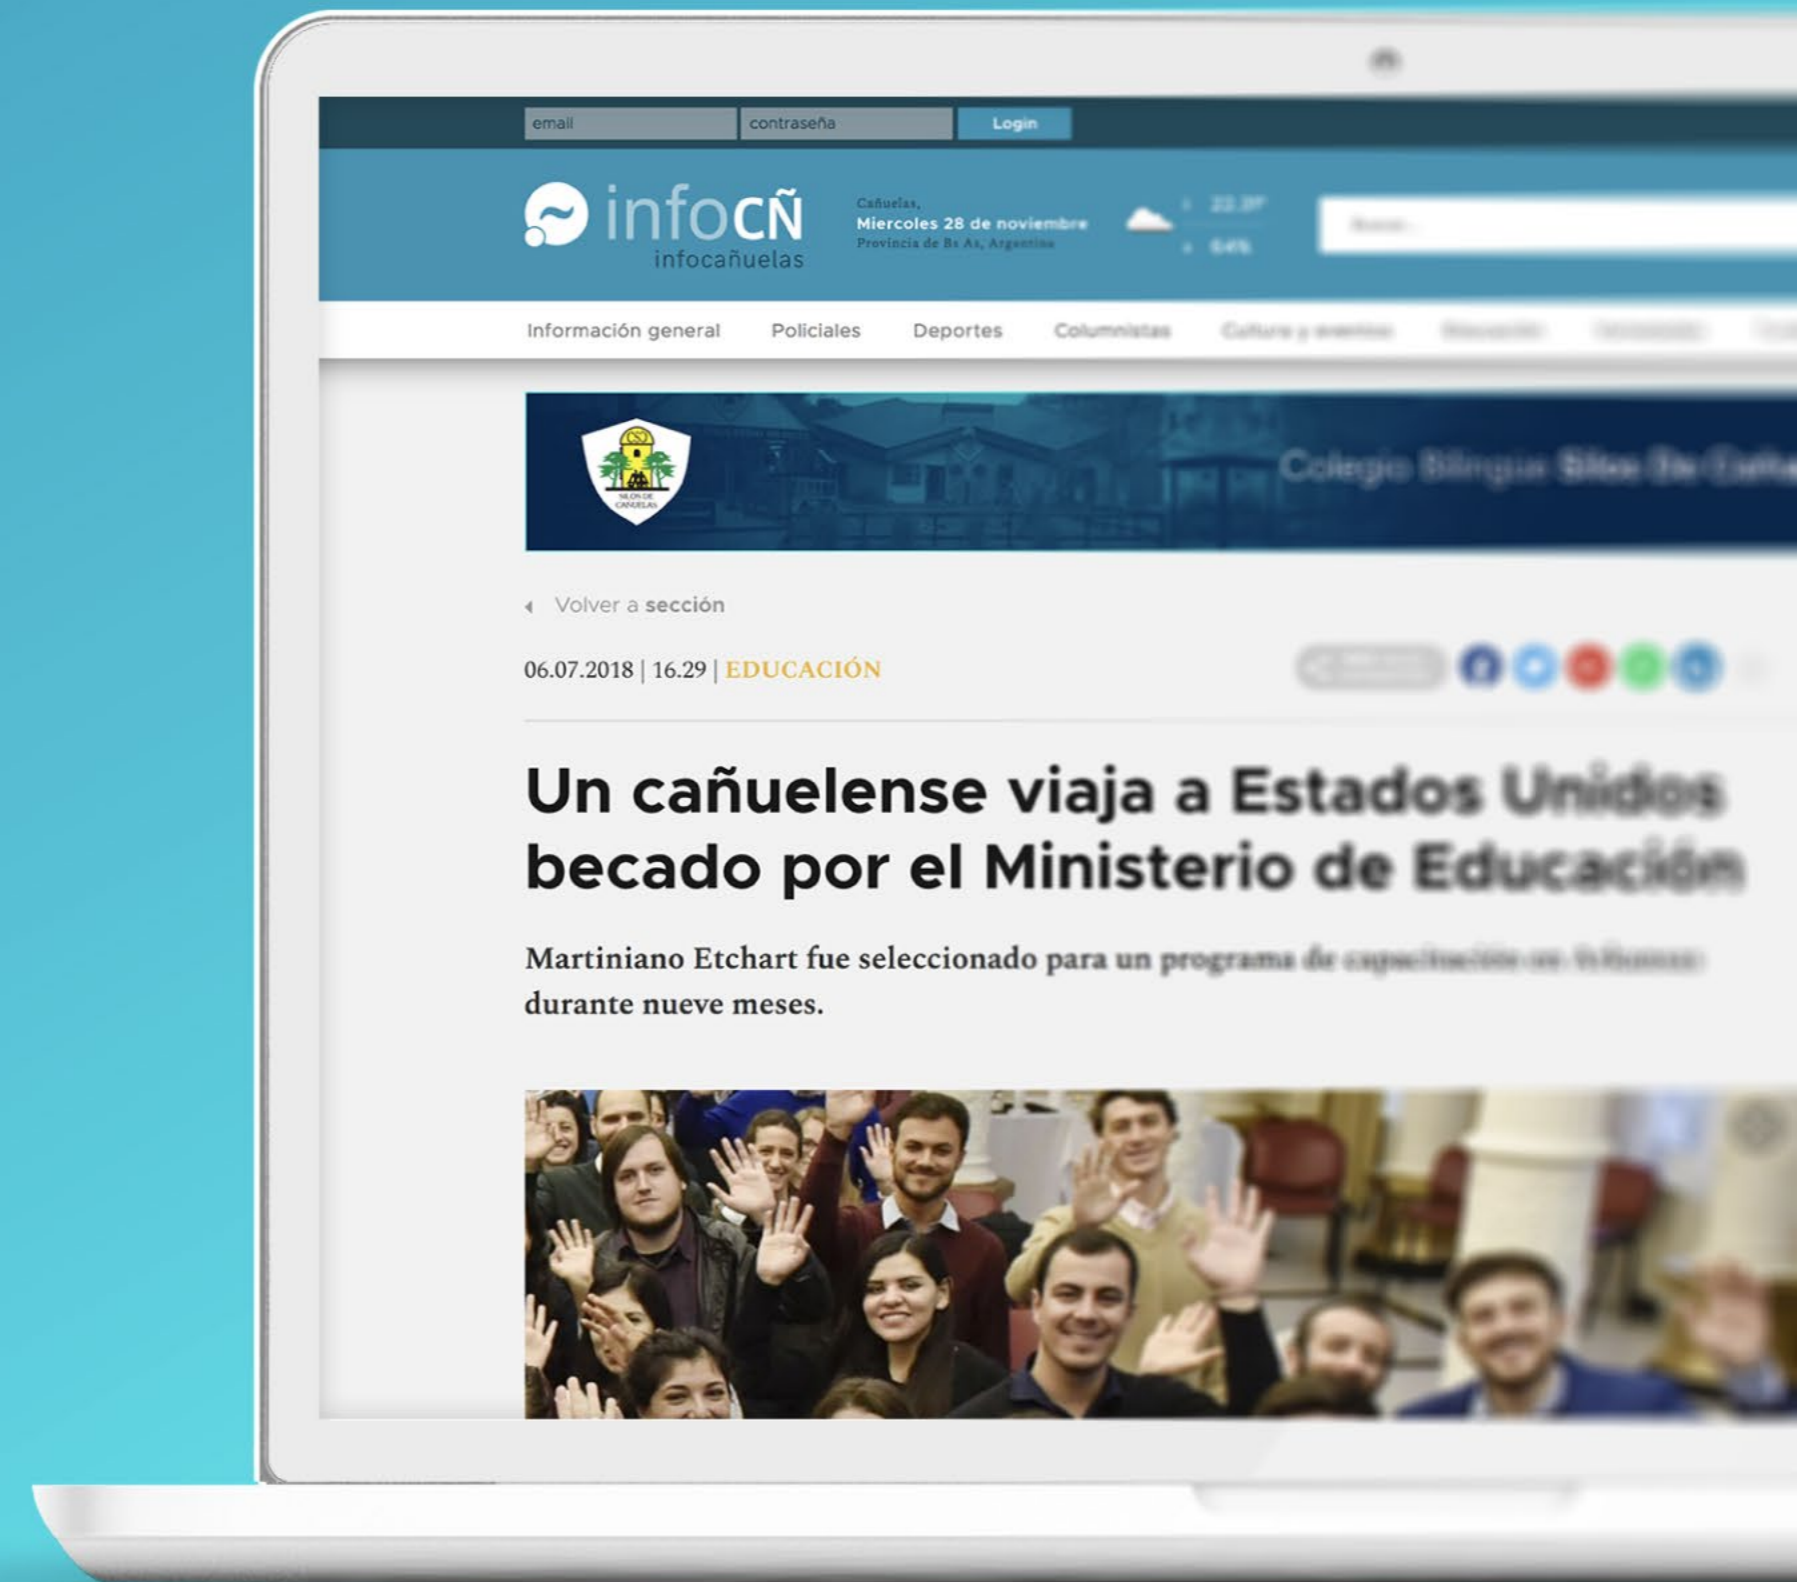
email
contraseña
Login

infoCÑ
infocañuelas

Cañuelas,
Miercoles 28 de noviembre
Provincia de Bs As, Argentina

22.3°
64%

Buscar...

Información general
Policiales
Deportes
Columnistas
Cultura y eventos
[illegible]
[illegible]

Colegio Bilingüe Silos De Cañuelas

Volver a sección

06.07.2018 | 16.29 | EDUCACIÓN

Un cañuelense viaja a Estados Unidos becado por el Ministerio de Educación

Martiniano Etchart fue seleccionado para un programa de capacitación en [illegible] durante nueve meses.